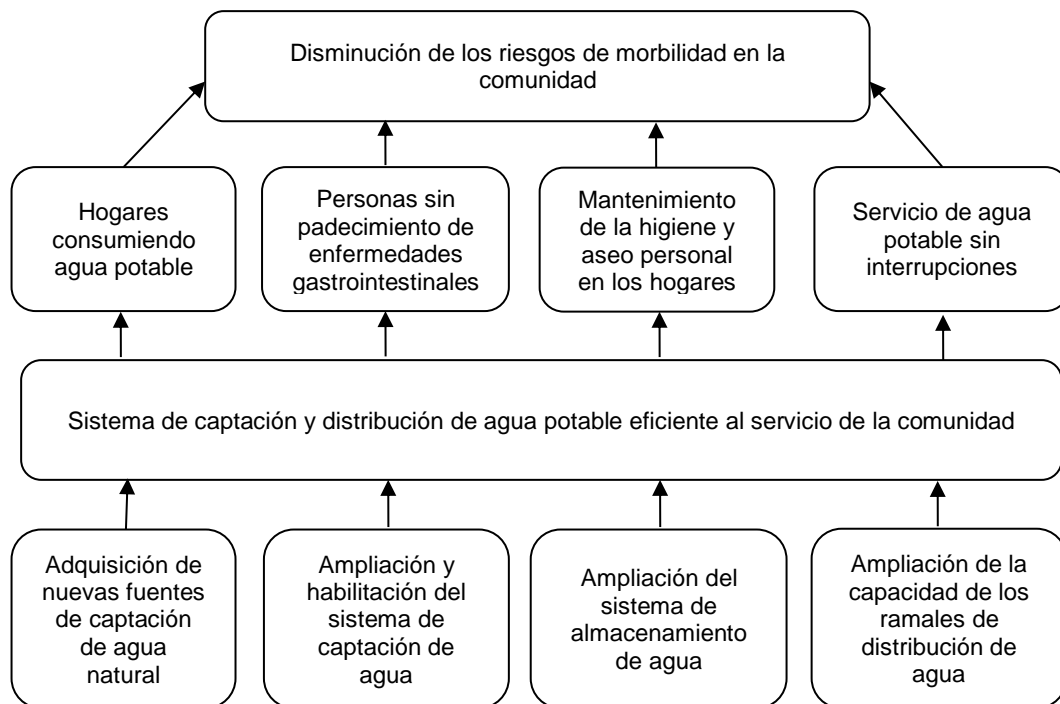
Disminución de los riesgos de morbilidad en la comunidad

Hogares consumiendo agua potable

Personas sin padecimiento de enfermedades gastrointestinales

Mantenimiento de la higiene y aseo personal en los hogares

Servicio de agua potable sin interrupciones

Sistema de captación y distribución de agua potable eficiente al servicio de la comunidad

Adquisición de nuevas fuentes de captación de agua natural

Ampliación y habilitación del sistema de captación de agua

Ampliación del sistema de almacenamiento de agua

Ampliación de la capacidad de los ramales de distribución de agua